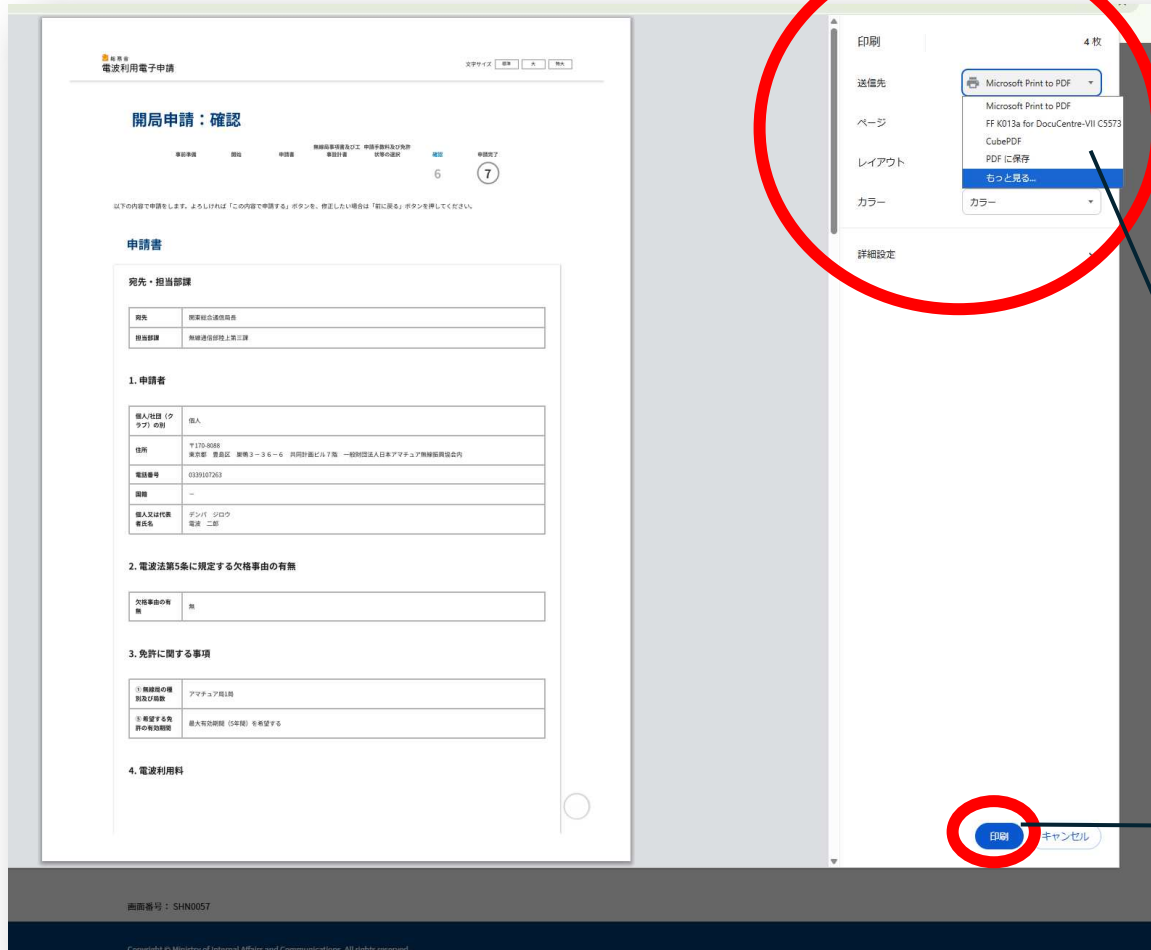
総務省
電波利用電子申請

文字サイズ 標準 大 特大

開局申請：確認

事前準備 開始 申請書 無線局事項書及び工事設計書 申請手数料及び免許状等の選択 確認 申請完了

6 7

以下の内容で申請をします。よろしければ「この内容で申請する」ボタンを、修正したい場合は「前に戻る」ボタンを押してください。

申請書

宛先・担当部課

| 宛先 | 関東総合通信局長 |
|---|---|
| 担当部課 | 無線通信部陸上第三課 |

1. 申請者

| 個人/社団（クラブ）の別 | 個人 |
|---|---|
| 住所 | 〒170-8088 東京都 豊島区 巣鴨３－３６－６ 共同計画ビル７階 一般社団法人日本アマチュア無線振興協会内 |
| 電話番号 | 0339107263 |
| 国籍 | － |
| 個人又は代表者氏名 | デンパ ジロウ 電波 二郎 |

2. 電波法第5条に規定する欠格事由の有無

| 欠格事由の有無 | 無 |
|---|---|

3. 免許に関する事項

| ①無線局の種別及び局数 | アマチュア局1局 |
|---|---|
| ⑤希望する免許の有効期間 | 最大有効期間（5年間）を希望する |

4. 電波利用料

印刷 4 枚

送信先 Microsoft Print to PDF

ページ

レイアウト

カラー カラー

Microsoft Print to PDF
FF K013a for DocuCentre-VII C5573
CubePDF
PDF に保存
もっと見る...

詳細設定

印刷 キャンセル

画面番号：SHN0057

Copyright © Ministry of Internal Affairs and Communications. All rights reserved.